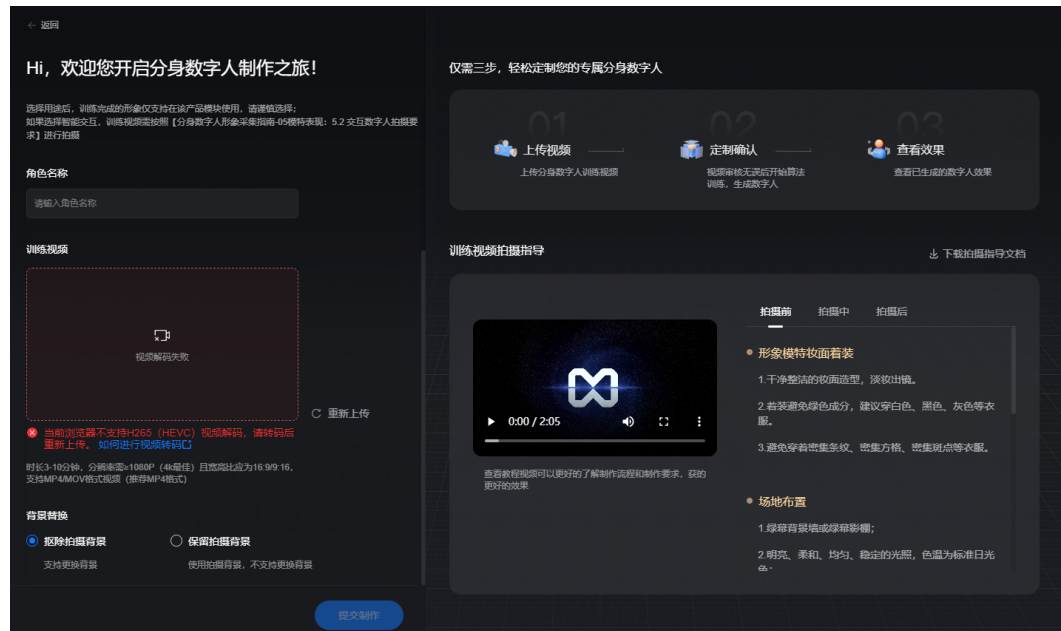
← 返回

Hi，欢迎您开启分身数字人制作之旅！

选择用途后，训练完成的形象仅支持在该产品模块使用，请谨慎选择；
如果选择智能交互，训练视频需按照【分身数字人形象采集指南-05模特表现：5.2 交互数字人拍摄要求】进行拍摄

角色名称

请输入角色名称

训练视频

视频解码失败

重新上传

当前浏览器不支持H265（HEVC）视频解码，请转码后重新上传。 如何进行视频转码

时长3-10分钟，分辨率需≥1080P（4k最佳）且宽高比应为16:9/9:16，支持MP4/MOV格式视频（推荐MP4格式）

背景替换

抠除拍摄背景
支持更换背景

保留拍摄背景
使用拍摄背景，不支持更换背景

提交制作

仅需三步，轻松定制您的专属分身数字人

01
上传视频
上传分身数字人训练视频

02
定制确认
视频审核无误后开始算法训练，生成数字人

03
查看效果
查看已生成的数字人效果

训练视频拍摄指导

下载拍摄指导文档

0:00 / 2:05

查看教程视频可以更好的了解制作流程和制作要求，获的更好的效果

拍摄前 拍摄中 拍摄后

形象模特妆面着装

1.干净整洁的妆面造型，淡妆出镜。

2.着装避免绿色成分，建议穿白色、黑色、灰色等衣服。

3.避免穿着密集条纹、密集方格、密集斑点等衣服。

场地布置

1.绿幕背景墙或绿幕影棚；

2.明亮、柔和、均匀、稳定的光照，色温为标准日光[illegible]